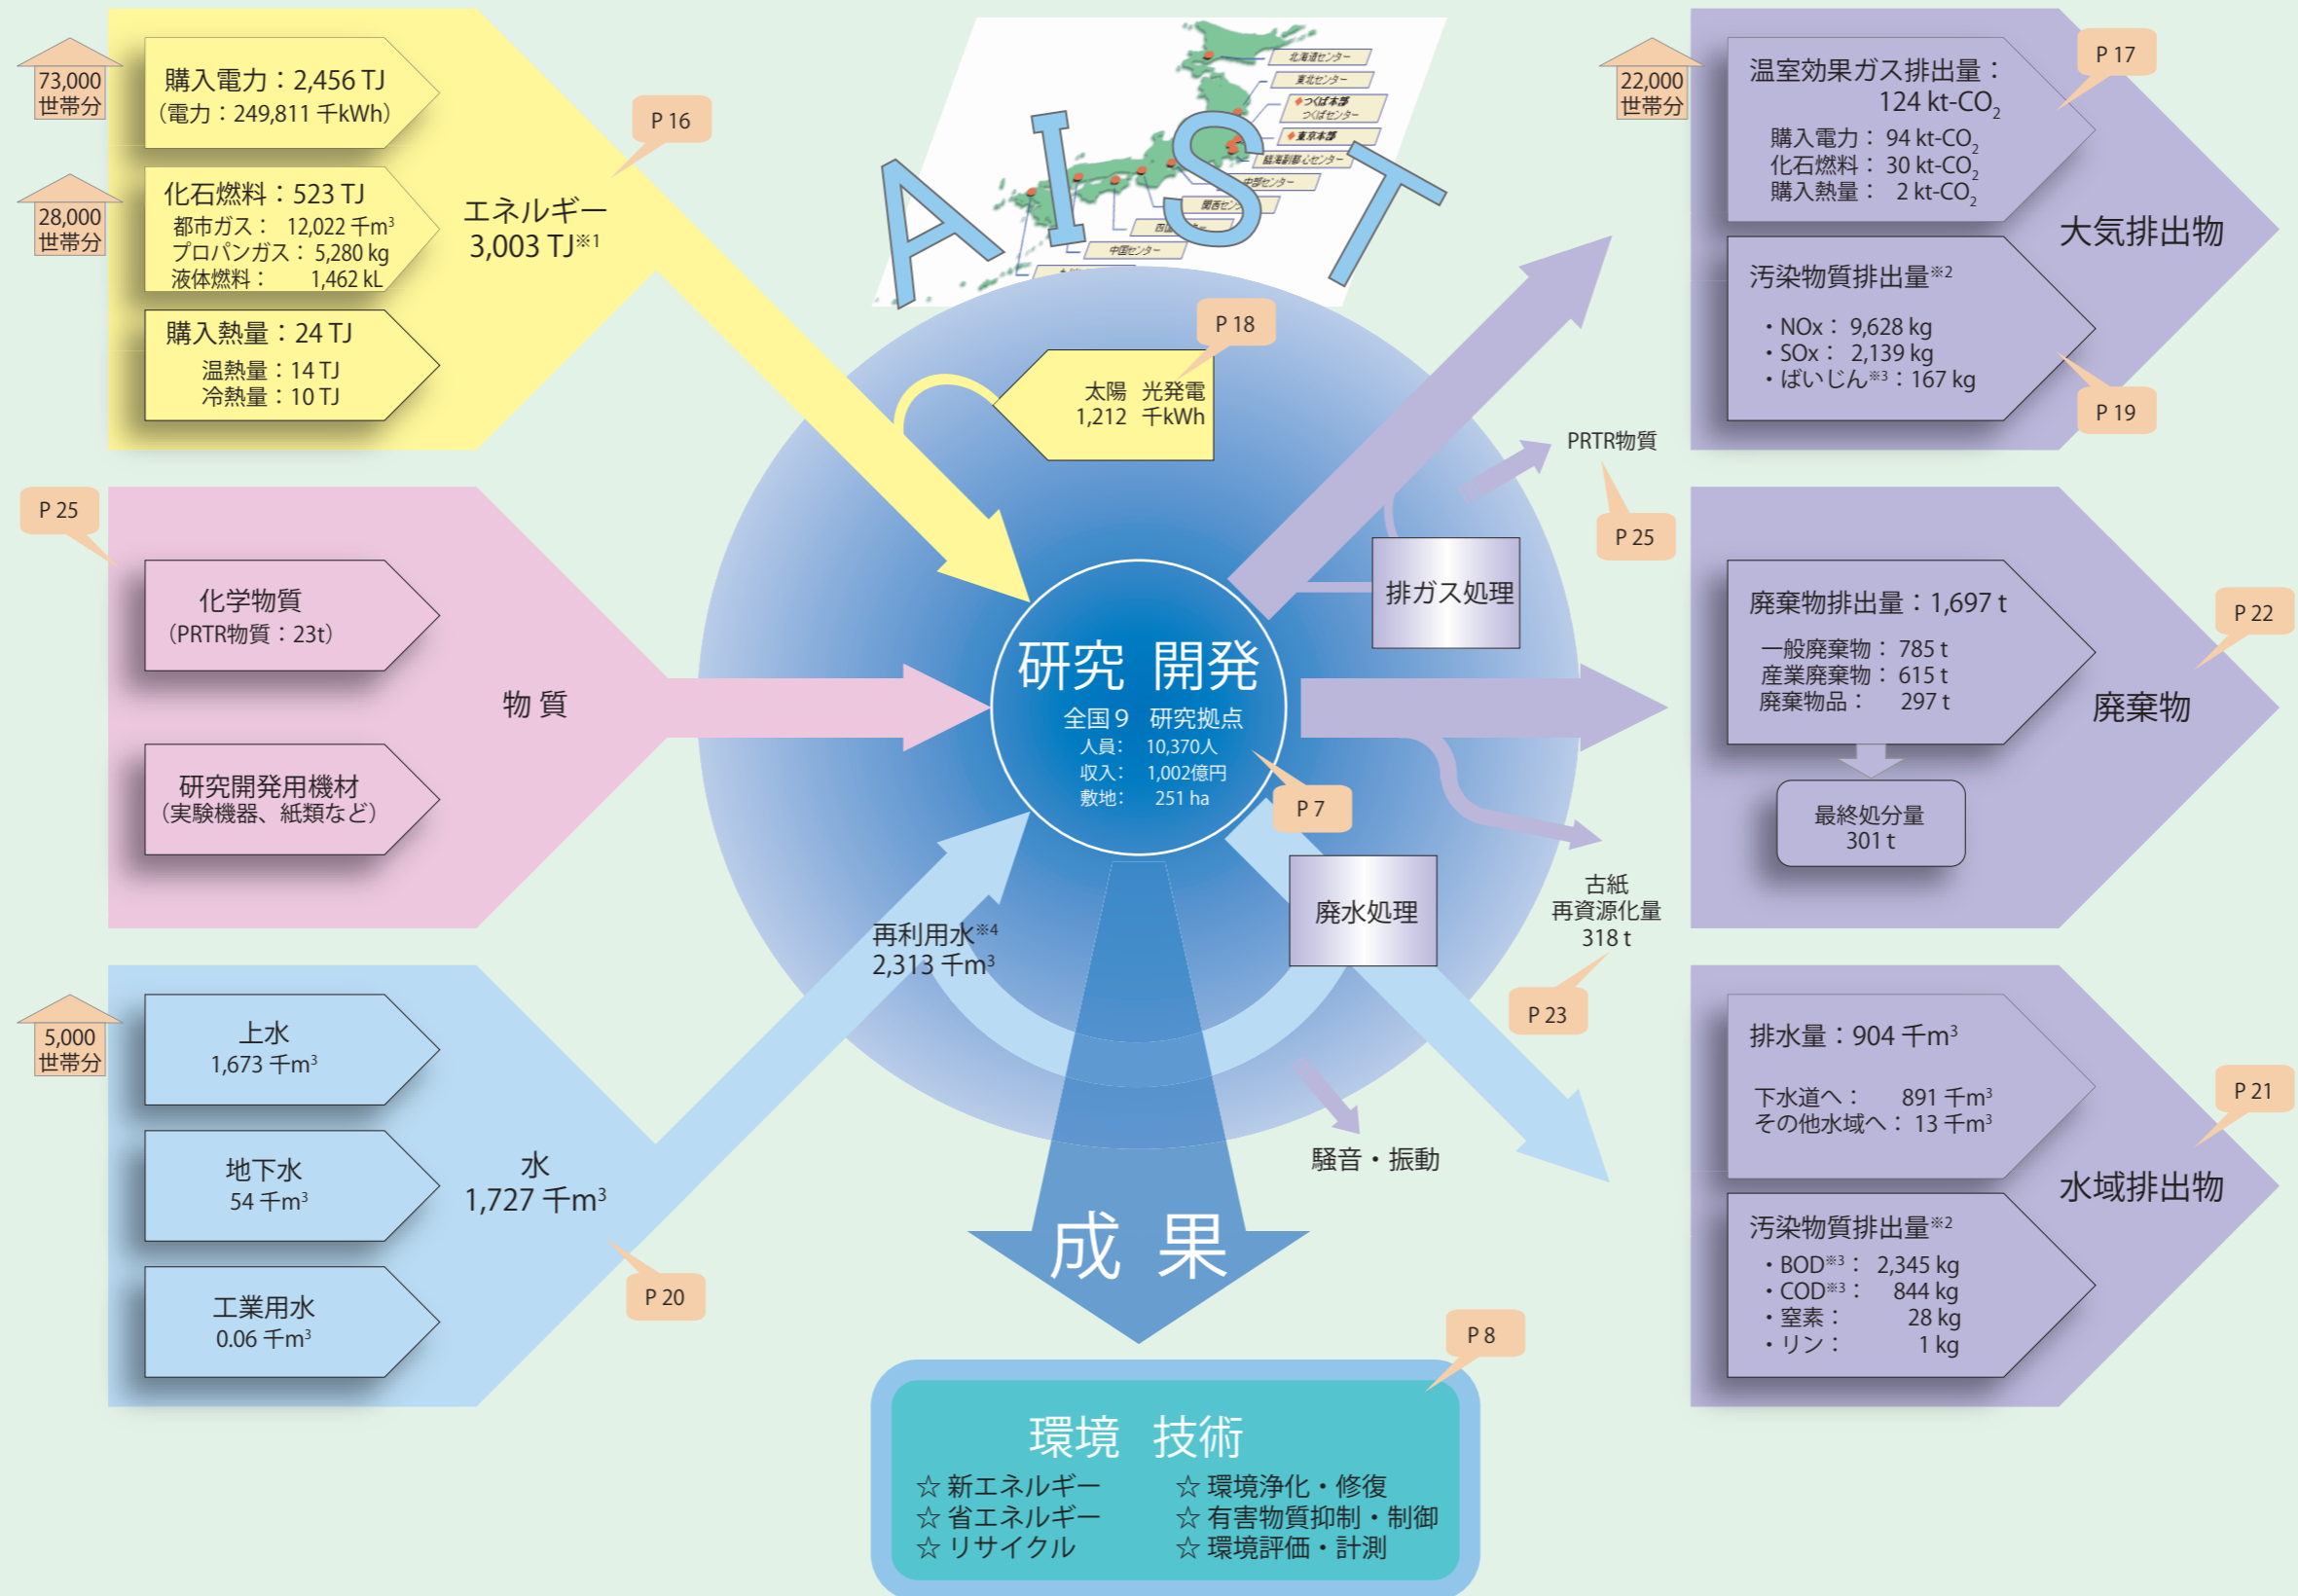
73,000
世帯分

購入電力：2,456 TJ
（電力：249,811 千kWh）

28,000
世帯分

化石燃料：523 TJ
都市ガス： 12,022 千$m^3$
プロパンガス： 5,280 kg
液体燃料： 1,462 kL

購入熱量：24 TJ
温熱量：14 TJ
冷熱量：10 TJ

P 16

エネルギー
3,003 TJ※1

北海道センター
東北センター
つくば本部
つくばセンター
東京本部
臨海副都心センター
中部センター
関西センター
中国センター

A I S T

P 18

太陽 光発電
1,212 千kWh

P 25

化学物質
（PRTR物質：23t）

物 質

研究開発用機材
（実験機器、紙類など）

研究 開発
全国 9 研究拠点
人員： 10,370人
収入： 1,002億円
敷地： 251 ha

P 7

5,000
世帯分

上水
1,673 千$m^3$

地下水
54 千$m^3$

工業用水
0.06 千$m^3$

水
1,727 千$m^3$

P 20

再利用水※4
2,313 千$m^3$

成 果

P 8

環境 技術
☆ 新エネルギー
☆ 省エネルギー
☆ リサイクル
☆ 環境浄化・修復
☆ 有害物質抑制・制御
☆ 環境評価・計測

22,000
世帯分

温室効果ガス排出量：
124 kt-$CO_2$
購入電力： 94 kt-$CO_2$
化石燃料： 30 kt-$CO_2$
購入熱量： 2 kt-$CO_2$

P 17

大気排出物

汚染物質排出量※2
・NOx： 9,628 kg
・SOx： 2,139 kg
・ばいじん※3：167 kg

P 19

PRTR物質

P 25

排ガス処理

廃棄物排出量：1,697 t
一般廃棄物： 785 t
産業廃棄物： 615 t
廃棄物品： 297 t

P 22

廃棄物

最終処分量
301 t

古紙
再資源化量
318 t

廃水処理

P 23

騒音・振動

排水量：904 千$m^3$
下水道へ： 891 千$m^3$
その他水域へ： 13 千$m^3$

P 21

水域排出物

汚染物質排出量※2
・BOD※3： 2,345 kg
・COD※3： 844 kg
・窒素： 28 kg
・リン： 1 kg